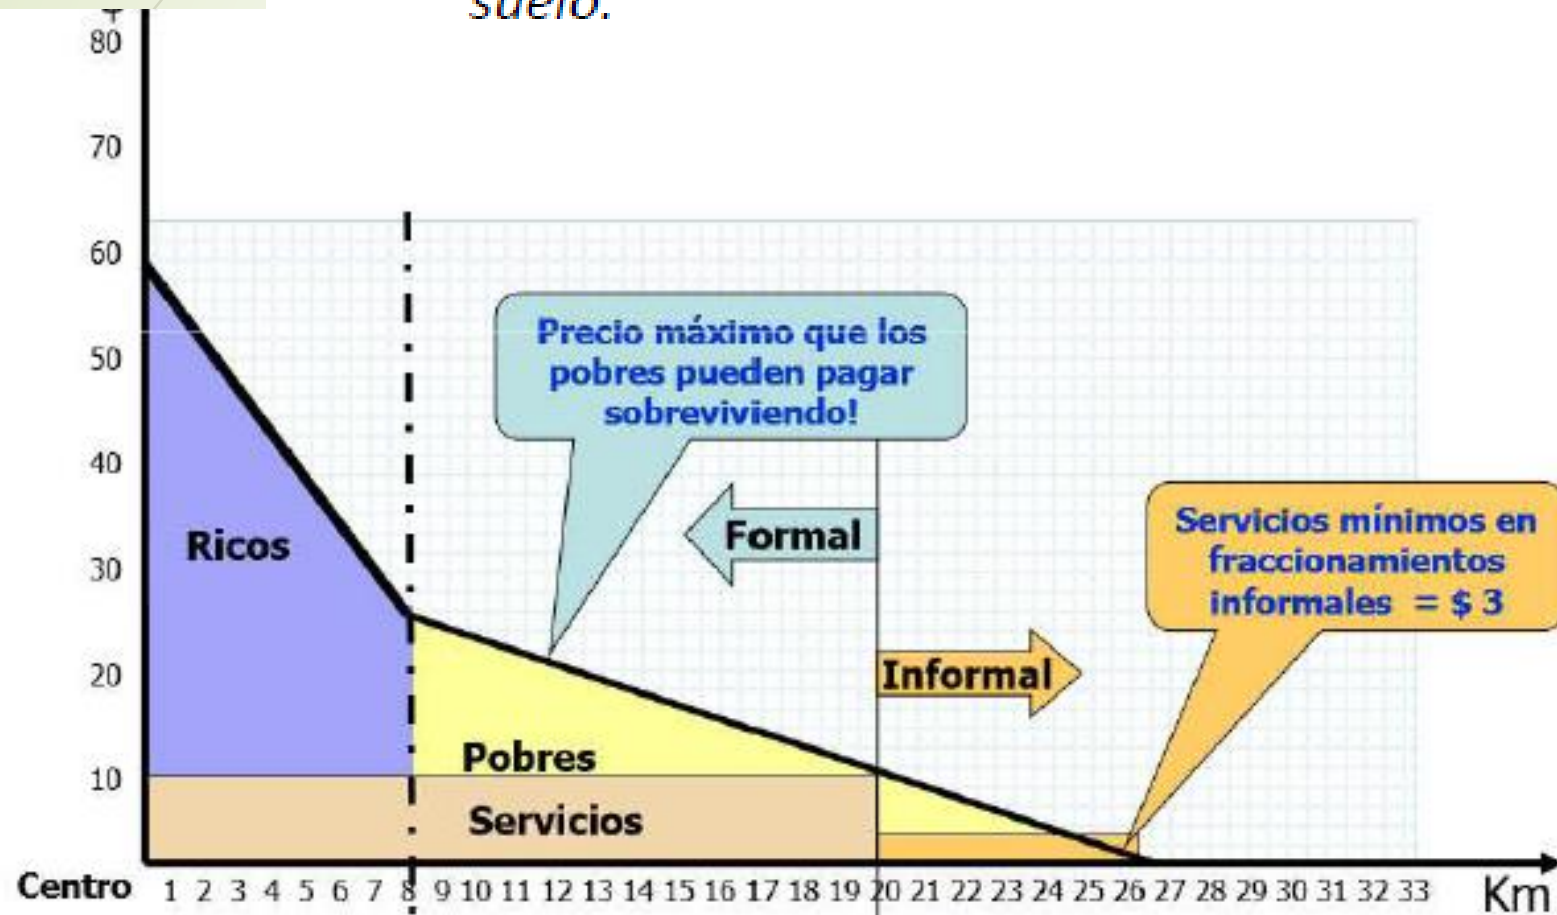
suelo.

80
70
60
50
40
30
20
10

Precio máximo que los pobres pueden pagar sobreviviendo!

Formal

Servicios mínimos en fraccionamientos informales = $ 3

Ricos

Informal

Pobres

Servicios

Centro 1 2 3 4 5 6 7 8 9 10 11 12 13 14 15 16 17 18 19 20 21 22 23 24 25 26 27 28 29 30 31 32 33 Km